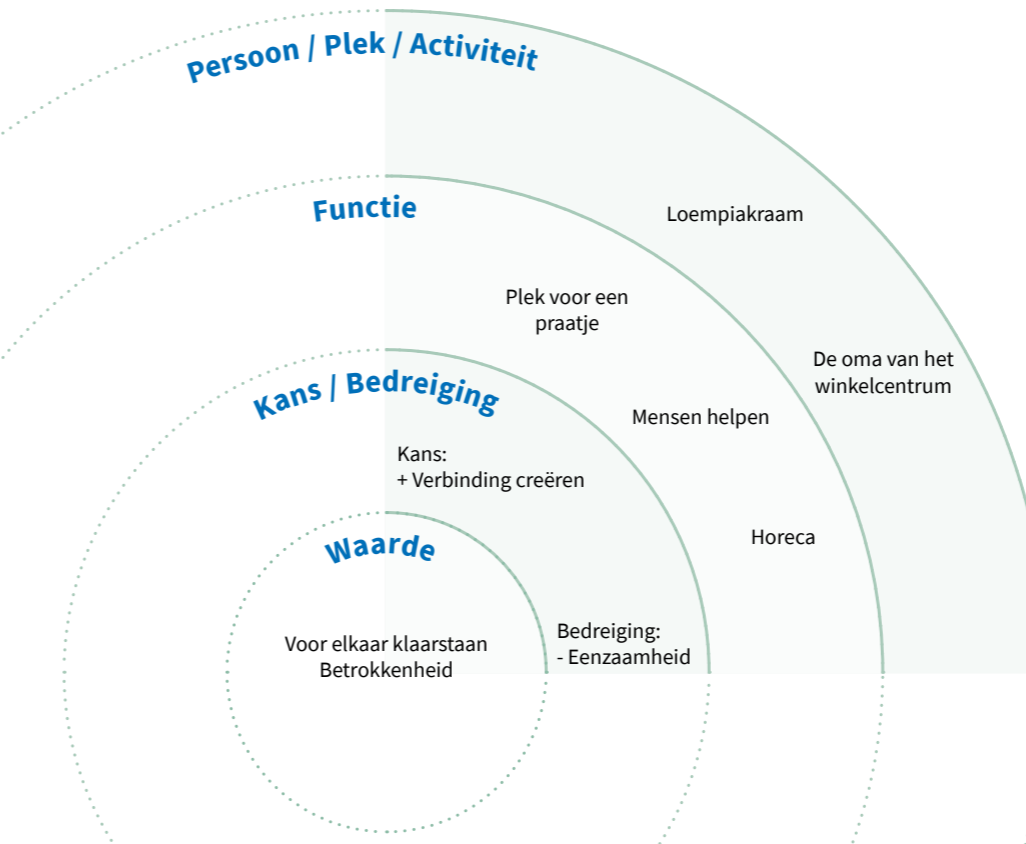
Persoon / Plek / Activiteit

Functie

Loempiakraam

Plek voor een praatje

De oma van het winkelcentrum

Kans / Bedreiging

Mensen helpen

Kans:
+ Verbinding creëren

Horeca

Waarde

Voor elkaar klaarstaan
Betrokkenheid

Bedreiging:
- Eenzaamheid